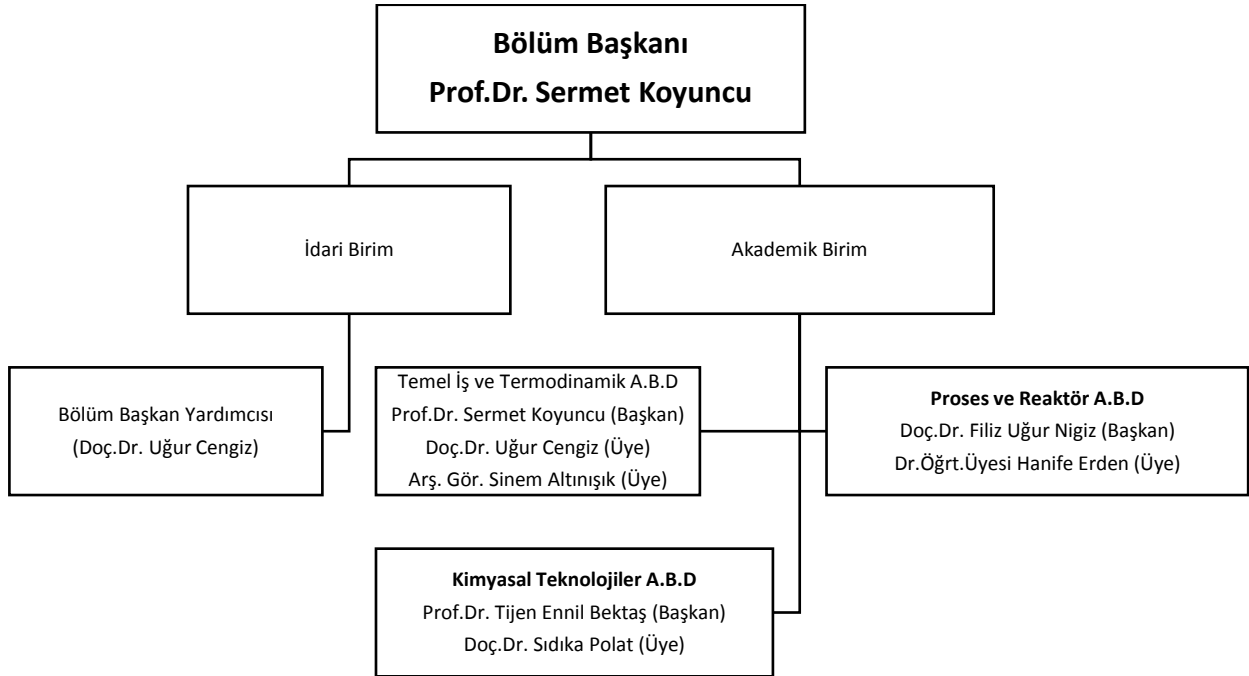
Bölüm Başkanı
Prof.Dr. Sermet Koyuncu

İdari Birim

Akademik Birim

Bölüm Başkan Yardımcısı
(Doç.Dr. Uğur Cengiz)

Temel İş ve Termodinamik A.B.D
Prof.Dr. Sermet Koyuncu (Başkan)
Doç.Dr. Uğur Cengiz (Üye)
Arş. Gör. Sinem Altınışık (Üye)

Proses ve Reaktör A.B.D
Doç.Dr. Filiz Uğur Nigiz (Başkan)
Dr.Öğrt.Üyesi Hanife Erden (Üye)

Kimyasal Teknolojiler A.B.D
Prof.Dr. Tijen Ennil Bektaş (Başkan)
Doç.Dr. Sıdıka Polat (Üye)